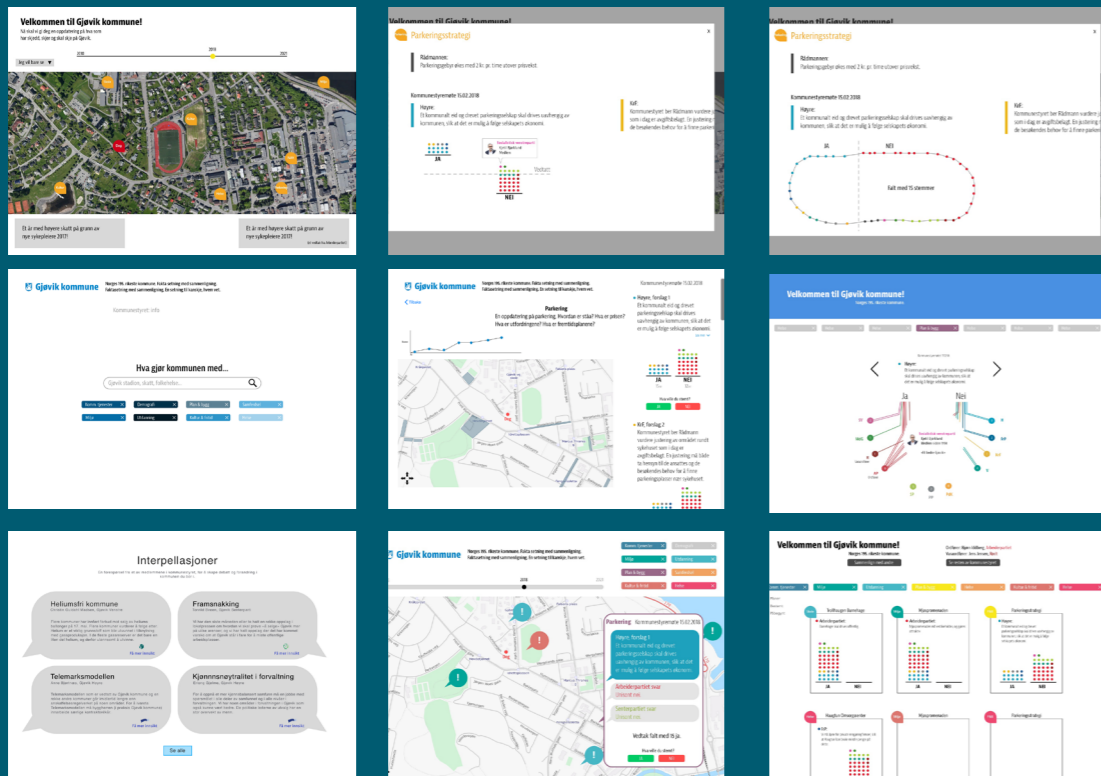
Velkommen til Gjøvik kommune!
Nå skal vi gi deg en oppdatering på hva som har skjedd, skjer og skal skje på Gjøvik.
2018
2019
2021
Jeg vil lese om
Ett år med Høyere skatt på grunn av nye sykepleiere 2017!
Ett år med Høyere skatt på grunn av nye sykepleiere 2017!

Velkommen til Gjøvik kommune!
Parkeringsstrategi
Rådmannen:
Parkeringsgebyr økes med 2 kr. pr. time utover pris.
Kommunestyremøte 15.02.2018
Høyre:
Et kommunalt eid og drevet parkeringsselskap skal drives uavhengig av kommunen, slik at det er mulig å følge selskapets økonomi.
KrF:
JA
NEI
Vedtatt

Parkeringsstrategi
Rådmannen:
Parkeringsgebyr økes med 2 kr. pr. time utover pris.
Kommunestyremøte 15.02.2018
Høyre:
Et kommunalt eid og drevet parkeringsselskap skal drives uavhengig av kommunen, slik at det er mulig å følge selskapets økonomi.
KrF:
JA
NEI
Falt med 15 stemmer

Gjøvik kommune
Hva gjør kommunen med...
Gjøvik stadion, skatt, fallenheter...

Gjøvik kommune
Parkering
En oppdatering på parkering. Hvordan er status? Hva er prisen? Hva er utfordringene? Hva er fremtidsplanene?
Kommunestyremøte 15.02.2018
Høyre, forslag 1
Et kommunalt eid og drevet parkeringsselskap skal drives uavhengig av kommunen, slik at det er mulig å følge selskapets økonomi.
JA
NEI
KrF, forslag 2

Velkommen til Gjøvik kommune!
Ja
Nei

Interpellasjoner
Heliumsfri kommune
Framanakking
Telemarksmodellen
Kjønnsnøytralitet i forvaltning
Se alle

Gjøvik kommune
Parkering
Kommunestyremøte 15.02.2018
Høyre, forslag 1
Et kommunalt eid og drevet parkeringsselskap skal drives uavhengig av kommunen, slik at det er mulig å følge selskapets økonomi.
Arbeiderpartiet sva
Senterpartiet svar
Vedtak falt med 15 ja.
JA
NEI

Velkommen til Gjøvik kommune!
Parkeringsstrategi
Høyre:
JA
NEI
Parkeringsstrategi